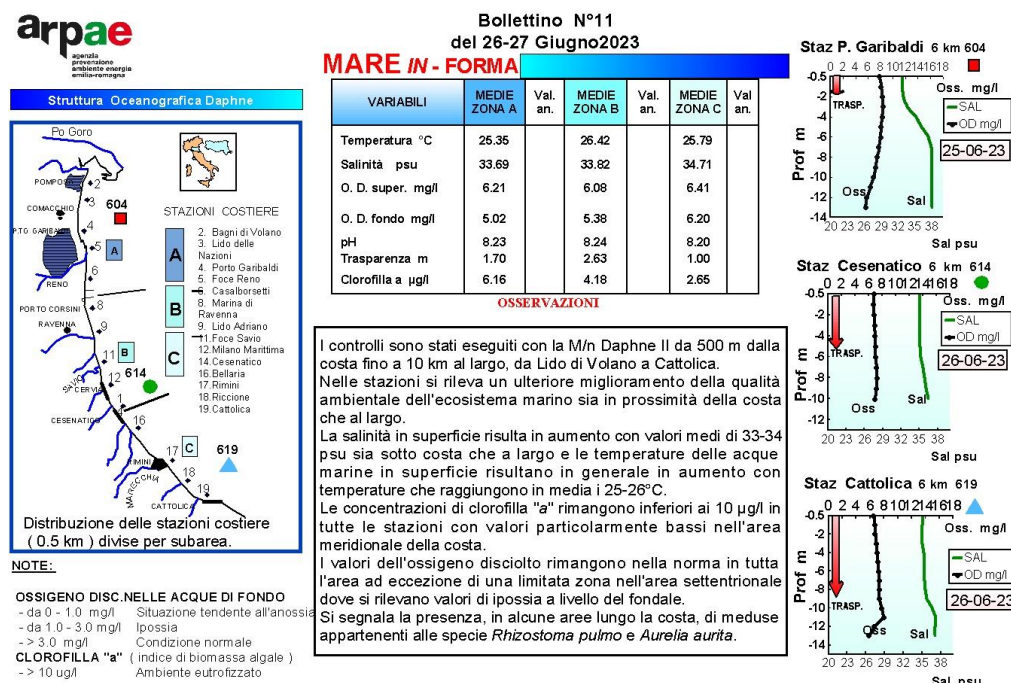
arpae
agenzia prevenzione ambiente energia emilia-romagna

Bollettino N°11
del 26-27 Giugno2023

MARE IN - FORMA

Struttura Oceanografica Daphne

Po Goro
POMPOSA 2
COMACCHIO 3
604
P.TO GARIBALDI 4
5
A
6
RENO
8
PORTO CORSINI
RAVENNA 9
11 B
12
614
SAVIO CERVIA
14
CESENATICO
16
17 C
619
RIMINI
18
MARECCHIA
19
CATTOLICA

STAZIONI COSTIERE
2. Bagni di Volano
3. Lido delle Nazioni
4. Porto Garibaldi
5. Foce Reno
6. Casalborsetti
8. Marina di Ravenna
9. Lido Adriano
11.Foce Savio
12.Milano Marittima
14.Cesenatico
16.Bellaria
17.Rimini
18.Riccione
19.Cattolica

A
B
C

Distribuzione delle stazioni costiere ( 0.5 km ) divise per subarea.

| VARIABILI | MEDIE ZONA A | Val. an. | MEDIE ZONA B | Val. an. | MEDIE ZONA C | Val an. |
|---|---|---|---|---|---|---|
| Temperatura °C | 25.35 | | 26.42 | | 25.79 | |
| Salinità psu | 33.69 | | 33.82 | | 34.71 | |
| O. D. super. mg/l | 6.21 | | 6.08 | | 6.41 | |
| O. D. fondo mg/l | 5.02 | | 5.38 | | 6.20 | |
| pH | 8.23 | | 8.24 | | 8.20 | |
| Trasparenza m | 1.70 | | 2.63 | | 1.00 | |
| Clorofilla a µg/l | 6.16 | | 4.18 | | 2.65 | |

OSSERVAZIONI

I controlli sono stati eseguiti con la M/n Daphne II da 500 m dalla costa fino a 10 km al largo, da Lido di Volano a Cattolica.
Nelle stazioni si rileva un ulteriore miglioramento della qualità ambientale dell'ecosistema marino sia in prossimità della costa che al largo.
La salinità in superficie risulta in aumento con valori medi di 33-34 psu sia sotto costa che a largo e le temperature delle acque marine in superficie risultano in generale in aumento con temperature che raggiungono in media i 25-26°C.
Le concentrazioni di clorofilla "a" rimangono inferiori ai 10 µg/l in tutte le stazioni con valori particolarmente bassi nell'area meridionale della costa.
I valori dell'ossigeno disciolto rimangono nella norma in tutta l'area ad eccezione di una limitata zona nell'area settentrionale dove si rilevano valori di ipossia a livello del fondale.
Si segnala la presenza, in alcune aree lungo la costa, di meduse appartenenti alle specie Rhizostoma pulmo e Aurelia aurita.

NOTE:

OSSIGENO DISC.NELLE ACQUE DI FONDO
- da 0 - 1.0 mg/l Situazione tendente all'anossia
- da 1.0 - 3.0 mg/l Ipossia
- > 3.0 mg/l Condizione normale
CLOROFILLA "a" ( indice di biomassa algale )
- > 10 ug/l Ambiente eutrofizzato

Staz P. Garibaldi 6 km 604
0 2 4 6 8 10 12 14 16 18
Oss. mg/l
-0.5 -2 -4 -6 -8 -10 -12 -14
Prof m
TRASP.
SAL
OD mg/l
25-06-23
Oss
Sal
20 23 26 29 32 35 38
Sal psu

Staz Cesenatico 6 km 614
0 2 4 6 8 10 12 14 16 18
Oss. mg/l
-0.5 -2 -4 -6 -8 -10 -12
Prof m
TRASP.
SAL
OD mg/l
26-06-23
Oss
Sal
20 23 26 29 32 35 38
Sal psu

Staz Cattolica 6 km 619
0 2 4 6 8 10 12 14 16 18
Oss. mg/l
-0.5 -2 -4 -6 -8 -10 -12 -14
Prof m
TRASP.
SAL
OD mg/l
26-06-23
Oss
Sal
20 23 26 29 32 35 38
Sal psu